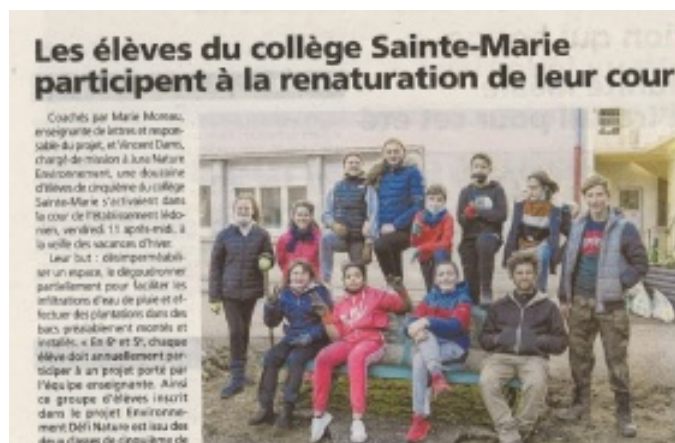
Les élèves du collège Sainte-Marie participent à la renaturation de leur cour

Coachés par Marie Moreau, enseignante de lettres et responsable du projet, et Vincent Dams, chargé de mission à Jura Nature Environnement, une douzaine d'élèves de cinquième du collège Sainte-Marie s'activaient dans la cour de l'établissement lédonien, vendredi 11 après-midi, à la veille des vacances d'hiver.

Leur but : désimperméabiliser un espace, le dégoudronner partiellement pour faciliter les infiltrations d'eau de pluie et effectuer des plantations dans des bacs préalablement montés et installés. « En 6e et 5e, chaque élève doit annuellement participer à un projet porté par l'équipe enseignante. Ainsi ce groupe d'élèves inscrit dans le projet Environnement Défi Nature est issu des deux classes de cinquième de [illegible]